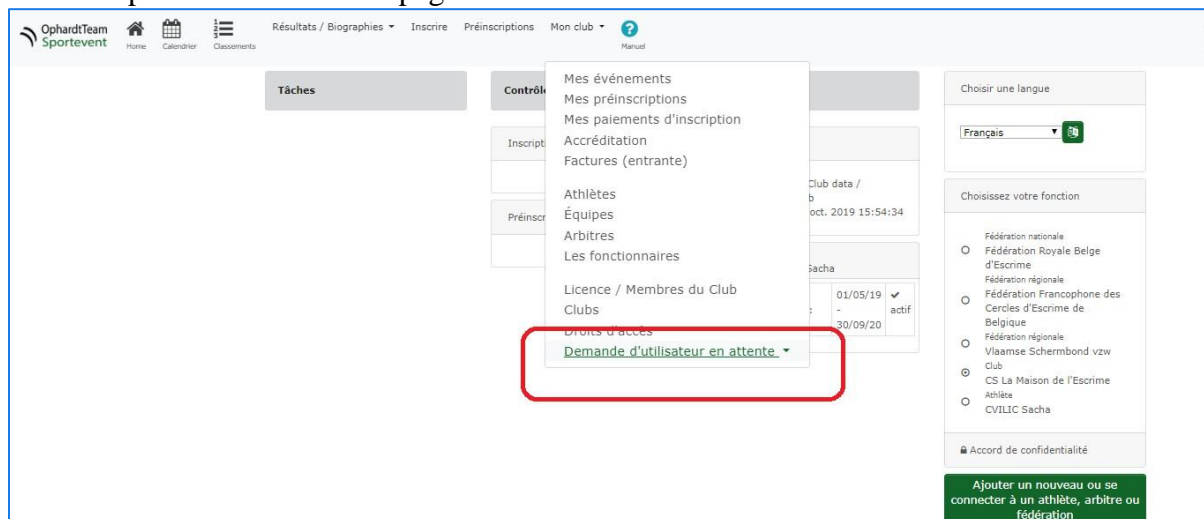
OphardtTeam Sportevent

Home Calendrier Classements

Résultats / Biographies ▾ Inscrire Préinscriptions Mon club ▾ Manuel

Tâches

Contrôl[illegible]

Inscript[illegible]

Préinscr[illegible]

Mes événements
Mes préinscriptions
Mes paiements d'inscription
Accréditation
Factures (entrante)

Athlètes
Équipes
Arbitres
Les fonctionnaires

Licence / Membres du Club
Clubs
Droits d'accès
Demande d'utilisateur en attente ▾

Club data /
b
oct. 2019 15:54:34

Sacha

| 01/05/19 - 30/09/20 | ✔ actif |
|---|---|

Choisir une langue

Français

Choisissez votre fonction

Fédération nationale
Fédération Royale Belge d'Escrime
Fédération régionale
Fédération Francophone des Cercles d'Escrime de Belgique
Fédération régionale
Vlaamse Schermbond vzw
Club
CS La Maison de l'Escrime
Athlète
CVILIC Sacha

Accord de confidentialité

Ajouter un nouveau ou se connecter à un athlète, arbitre ou fédération